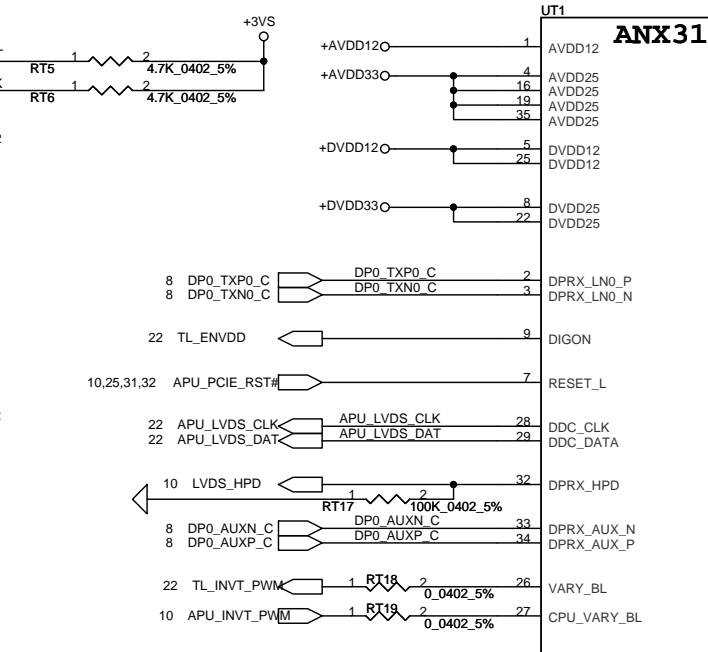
+3VS

1 RT5 2 4.7K_0402_5%

1 RT6 2 4.7K_0402_5%

UT1
ANX31

+AVDD12 1 AVDD12

+AVDD33 4 AVDD25
16 AVDD25
19 AVDD25
35 AVDD25

+DVDD12 5 DVDD12
25 DVDD12

+DVDD33 8 DVDD25
22 DVDD25

8 DP0_TXP0_C DP0_TXP0_C 2 DPRX_LN0_P
8 DP0_TXN0_C DP0_TXN0_C 3 DPRX_LN0_N

22 TL_ENVDD 9 DIGON

10,25,31,32 APU_PCIE_RST# 7 RESET_L

22 APU_LVDS_CLK APU_LVDS_CLK 28 DDC_CLK
22 APU_LVDS_DAT APU_LVDS_DAT 29 DDC_DATA

10 LVDS_HPD 32 DPRX_HPD

1 RT17 2 100K_0402_5%

8 DP0_AUXN_C DP0_AUXN_C 33 DPRX_AUX_N
8 DP0_AUXP_C DP0_AUXP_C 34 DPRX_AUX_P

22 TL_INVT_PWM 1 RT18 2 0_0402_5% 26 VARY_BL

10 APU_INVT_PWM 1 RT19 2 0_0402_5% 27 CPU_VARY_BL